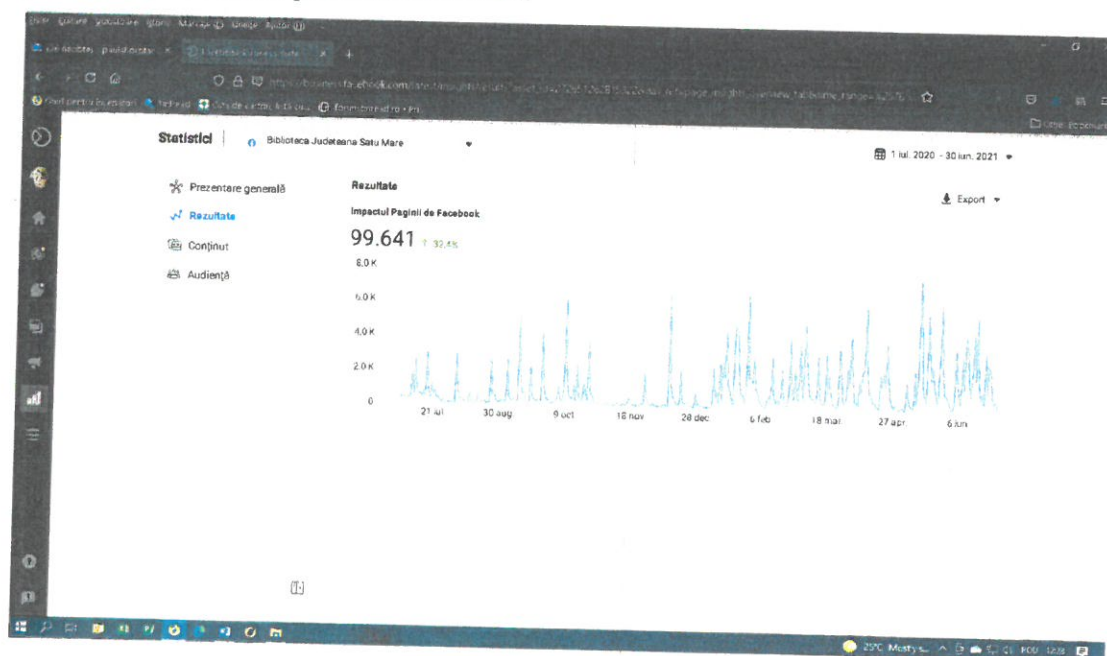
Statistici | Biblioteca Judeteana Satu Mare

1 iul. 2020 - 30 iun. 2021

Prezentare generală
Rezultate
Conținut
Audiență

Rezultate

Impactul Paginii de Facebook

99.641 ↑ 32,4%

Export

8,0 K
6,0 K
4,0 K
2,0 K
0

21 iul
30 aug
9 oct
18 nov
28 dec
6 feb
18 mar
27 apr
6 iun

25°C Mostly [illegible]